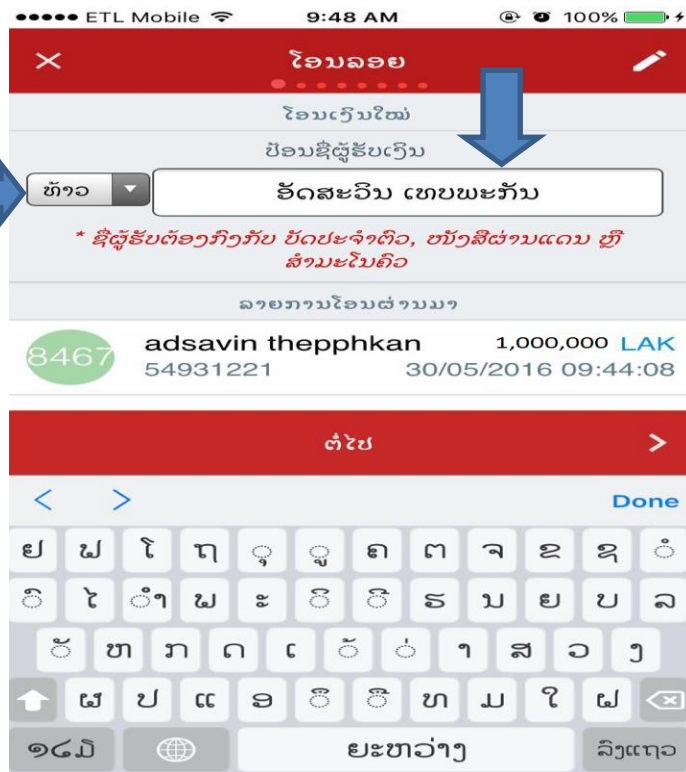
●●●●● ETL Mobile 9:48 AM 100%

✕ ໂອນລອຍ

ໂອນເງິນໃໝ່

ປ້ອນຊື່ຜູ້ຮັບເງິນ

ທ້າວ ອັດສະວິນ ເທບພະກັນ

* ຊື່ຜູ້ຮັບຕ້ອງກົງກັບ ບັດປະຈຳຕົວ, ໜັງສືຜ່ານແດນ ຫຼື ສຳມະໂນຄົວ

ລາຍການໂອນຜ່ານມາ

8467 adsavin thepphkan 1,000,000 LAK
54931221 30/05/2016 09:44:08

ຕໍ່ໄປ >

< > Done

ຢ ຟ ໂ ຖ ຸ ູ ຄ ຕ ຈ ຂ ຊ ໍ
ົ ໄ ຳ ພ ະ ິ ີ ຮ ນ ຍ ບ ລ
ັ ຫ ກ ດ ເ ້ ່ າ ສ ວ ງ
ຜ ປ ແ ອ ຶ ື ທ ມ ໃ ຝ
໑໒໓ ຍະຫວ່າງ ລົງແຖວ